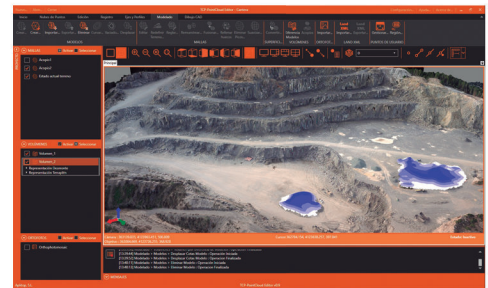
TCP PointCloud Editor - Cantera

Inicio | Nubes de Puntos | Cálculo | Registro | Ejes y Perfiles | Modelado | Dibujo CAD

MODELOS | ANÁLISIS | SUPERFICIE | VOLÚMENES | VISOR 3D | LAND XML | PUNTOS DE DIBUJO

ANÁLISIS | Activar | Seleccionar

Acopio1
Acopio2
Estado actual terreno

VOLÚMENES | Activar | Seleccionar

Volumen_1
Volumen_2
Representación Secciones
Representación Triángulos

ORTOFOTO | Activar | Seleccionar

Orthophotomosaic

Imagen

Estado: Satisfecho

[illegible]
[13:08:29] Modelado > Modelos > Desplazar Curva Modelo - Operación iniciada
[13:08:32] Modelado > Modelos > Desplazar Curva Modelo - Operación finalizada
[13:08:40] Modelado > Modelos > Desplazar Curva Modelo - Operación iniciada
[13:08:45] Modelado > Modelos > Desplazar Curva Modelo - Operación finalizada
[13:08:50] Modelado > Modelos > Eliminar Modelo - Operación iniciada
[13:08:53] Modelado > Modelos > Eliminar Modelo - Operación finalizada

MENSAJES

TCP PointCloud Editor v4.0